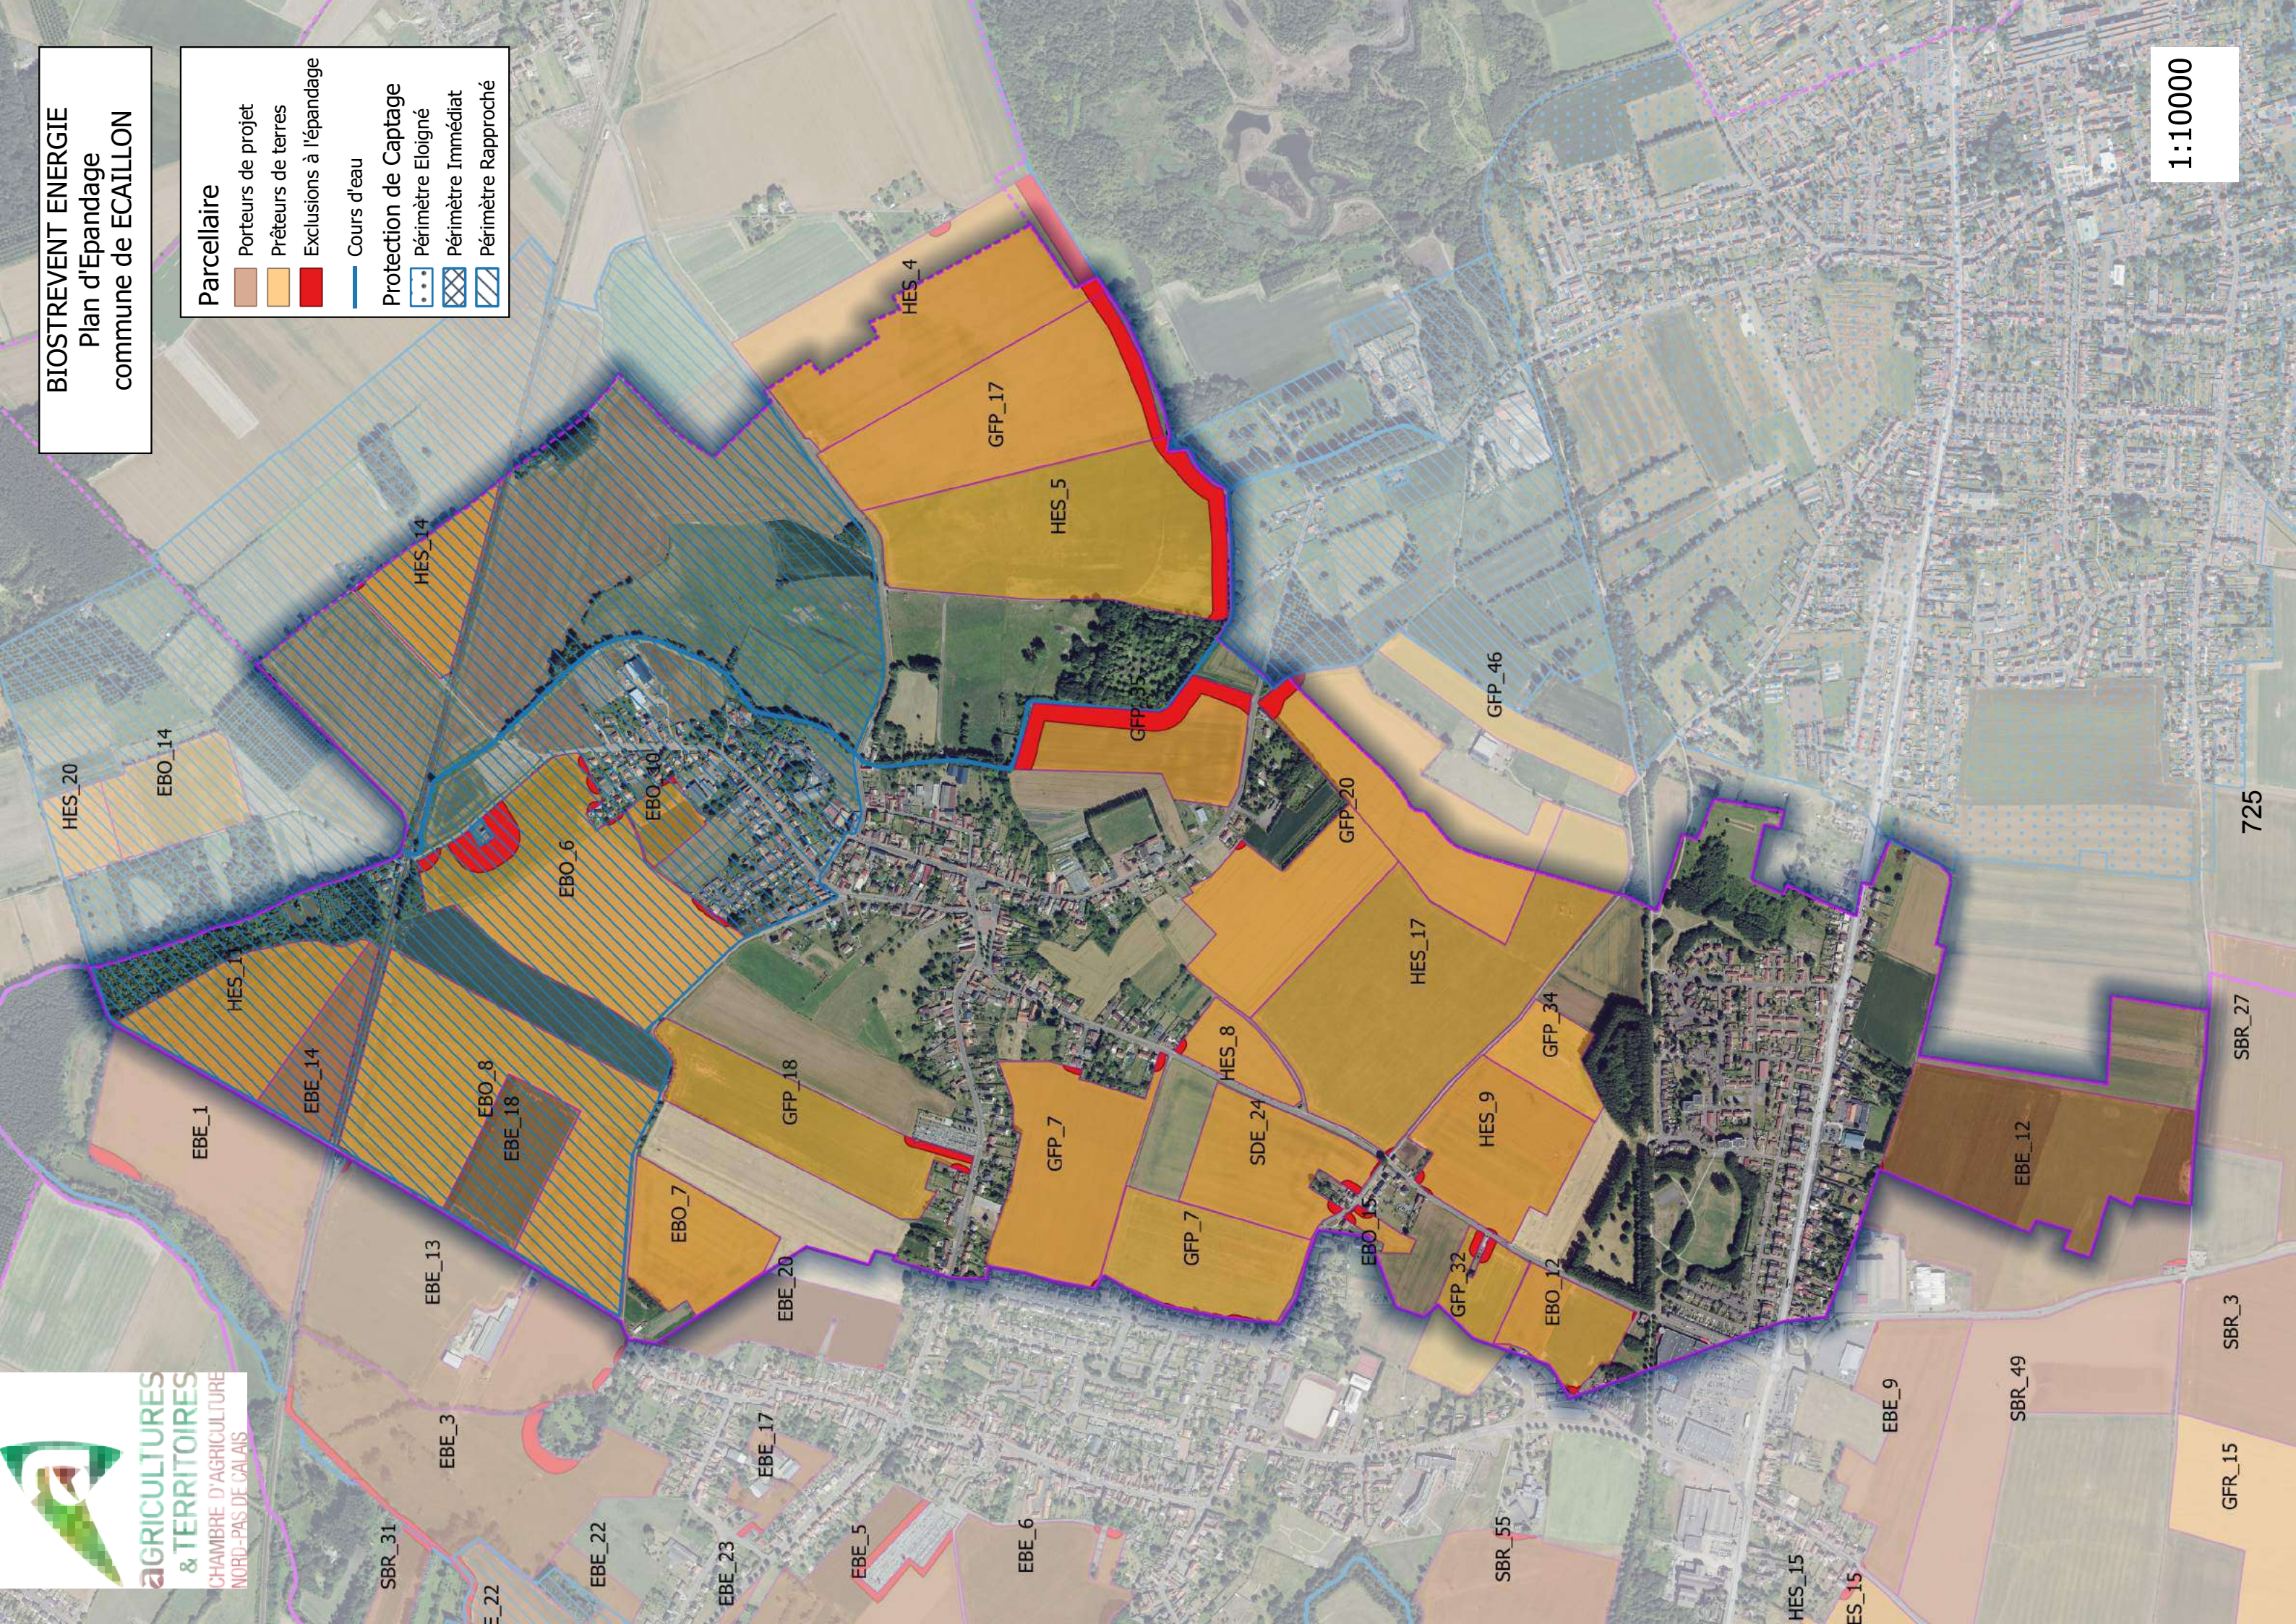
BIOSTREVENT ENERGIE
Plan d'Epandage
commune de ECAILLON

Parcellaire
Porteurs de projet
Prêteurs de terres
Exclusions à l'épandage
Cours d'eau
Protection de Captage
Périmètre Eloigné
Périmètre Immédiat
Périmètre Rapproché

1:10000

725

HES_4
GFP_17
HES_5
HES_14
GFP_3
GFP_46
HES_20
EBO_14
EBO_10
EBO_6
GFP_20
HES_17
HES_11
EBE_14
EBO_8
EBE_18
GFP_18
HES_8
GFP_34
SBR_27
EBE_1
GFP_7
SDE_24
HES_9
EBE_12
EBO_7
GFP_7
EBO_15
GFP_32
EBO_12
EBE_13
EBE_20
SBR_3
EBE_3
EBE_17
EBE_9
SBR_49
GFR_15
SBR_31
EBE_22
EBE_23
EBE_5
EBE_6
SBR_55
HES_15
HES_15
E_22

agricultures & territoires
CHAMBRE D'AGRICULTURE
NORD-PAS DE CALAIS